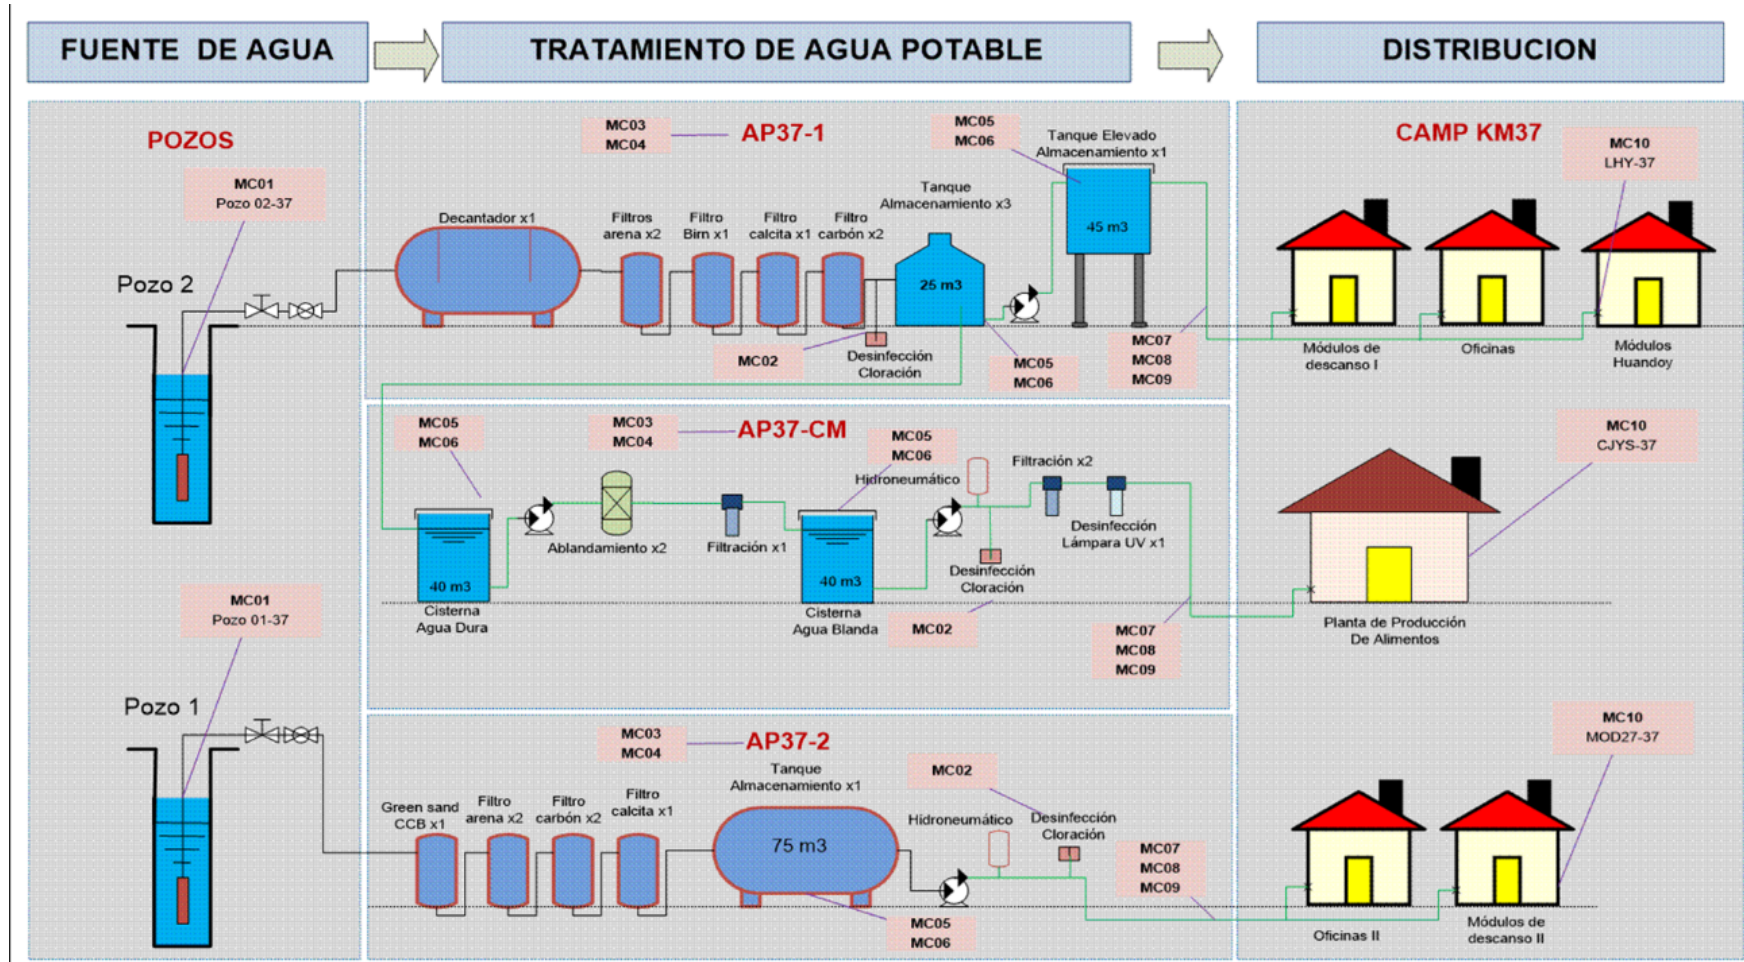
FUENTE DE AGUA

TRATAMIENTO DE AGUA POTABLE

DISTRIBUCION

POZOS

MC01
Pozo 02-37

Pozo 2

MC01
Pozo 01-37

Pozo 1

MC03
MC04

AP37-1

MC05
MC06

Tanque Elevado
Almacenamiento x1

Decantador x1

Filtros arena x2

Filtro Birn x1

Filtro calcita x1

Filtro carbón x2

Tanque Almacenamiento x3

25 m3

45 m3

MC02

Desinfección Cloración

MC05
MC06

MC07
MC08
MC09

CAMP KM37

MC10
LHY-37

Módulos de descanso I

Oficinas

Módulos Huandoy

MC05
MC06

MC03
MC04

AP37-CM

MC05
MC06

Hidroneumático

Filtración x2

Ablandamiento x2

Filtración x1

Desinfección Lámpara UV x1

40 m3

40 m3

Desinfección Cloración

Cisterna Agua Dura

Cisterna Agua Blanda

MC02

MC07
MC08
MC09

MC10
CJYS-37

Planta de Producción De Alimentos

MC03
MC04

AP37-2

Tanque Almacenamiento x1

MC02

Green sand CCB x1

Filtro arena x2

Filtro carbón x2

Filtro calcita x1

75 m3

Hidroneumático

Desinfección Cloración

MC07
MC08
MC09

MC05
MC06

MC10
MOD27-37

Oficinas II

Módulos de descanso II